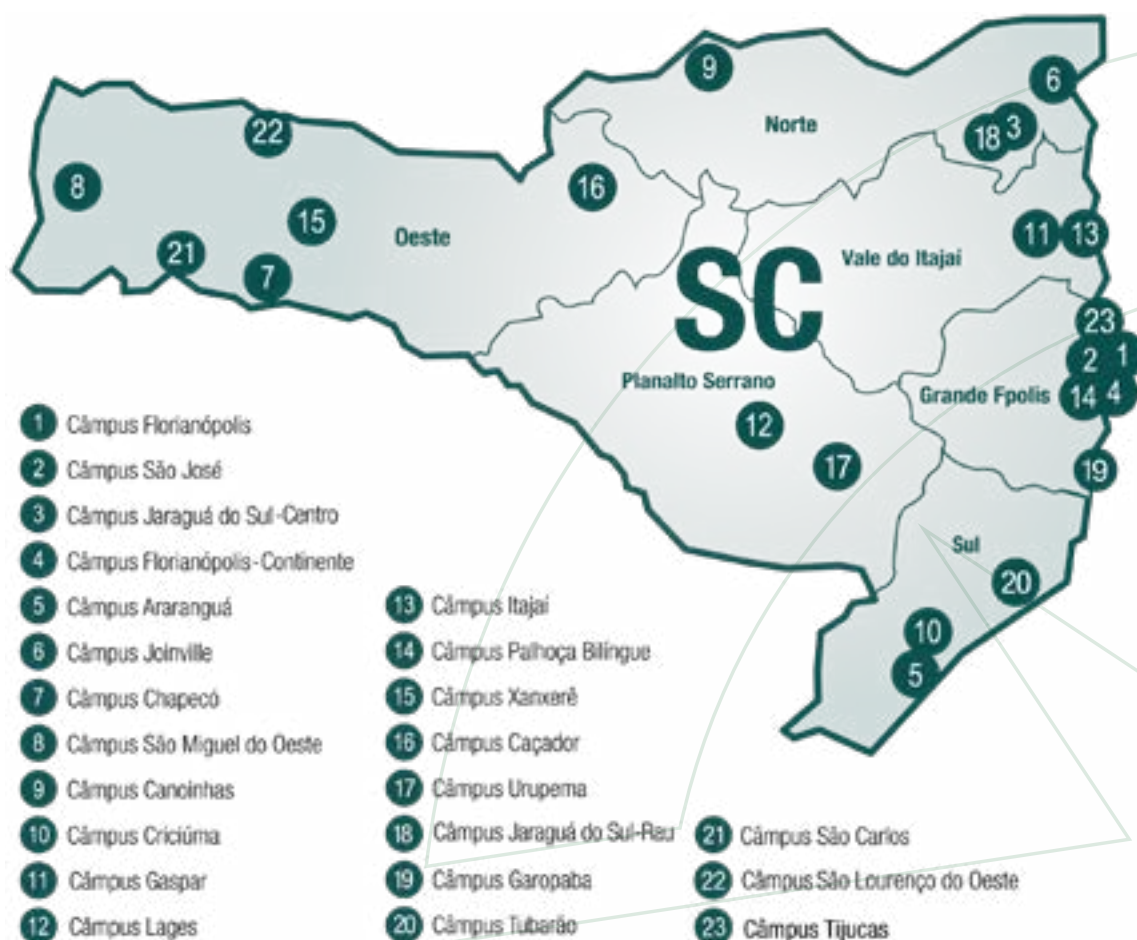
9
6
22
Norte
18 3
8
16
15
Oeste
11 13
21
SC
Vale do Itajaí
7
23
2 1
Planalto Serrano
Grande Fpolis
14 4
12
17
19
Sul
20
10
5

1 Câmpus Florianópolis
2 Câmpus São José
3 Câmpus Jaraguá do Sul-Centro
4 Câmpus Florianópolis-Continente
5 Câmpus Araranguá
6 Câmpus Joinville
7 Câmpus Chapecó
8 Câmpus São Miguel do Oeste
9 Câmpus Canoinhas
10 Câmpus Criciúma
11 Câmpus Gaspar
12 Câmpus Lages

13 Câmpus Itajaí
14 Câmpus Palhoça Bilíngue
15 Câmpus Xanxerê
16 Câmpus Caçador
17 Câmpus Urupema
18 Câmpus Jaraguá do Sul-Rau
19 Câmpus Garopaba
20 Câmpus Tubarão

21 Câmpus São Carlos
22 Câmpus São Lourenço do Oeste
23 Câmpus Tijucas